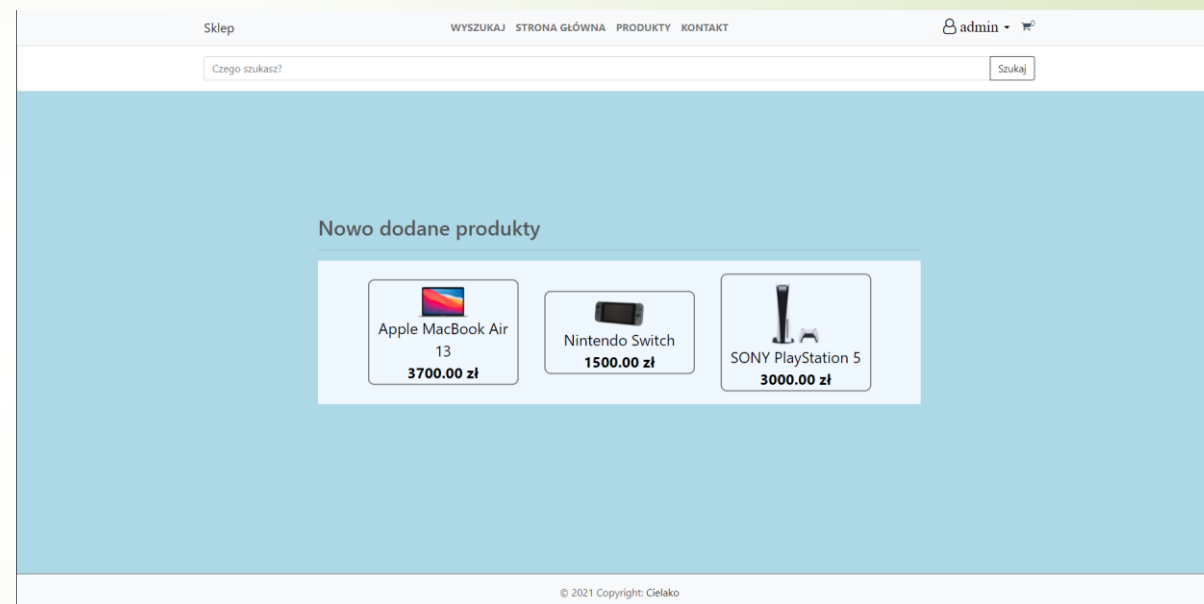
Sklep

WYSZUKAJ STRONA GŁÓWNA PRODUKTY KONTAKT

admin

Czego szukasz?

Szukaj

Nowo dodane produkty

Apple MacBook Air 13
3700.00 zł

Nintendo Switch
1500.00 zł

SONY PlayStation 5
3000.00 zł

© 2021 Copyright: Cielako